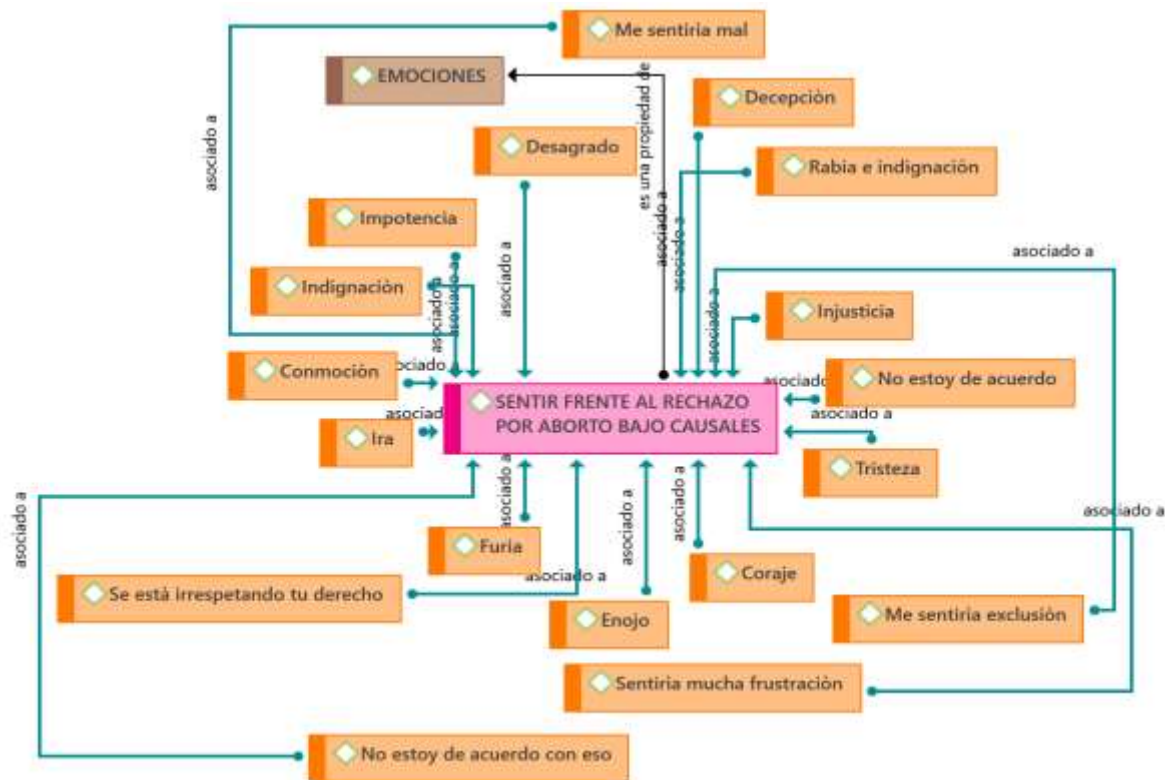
Me sentiria mal

EMOCIONES

es una propiedad de

Decepción

Desagrado

Rabia e indignación

asociado a

Impotencia

asociado a

Indignación

asociado a

asociado a

asociado a

asociado a

asociado a

asociado a

Injusticia

Conmoción

asociado

asociado

No estoy de acuerdo

asociado

SENTIR FRENTE AL RECHAZO POR ABORTO BAJO CAUSALES

asociado a

Ira

Tristeza

asociado a

asociado a

asociado a

asociado a

asociado a

Furia

asociado a

Coraje

Se está irrespetando tu derecho

asociado a

Enojo

Me sentiria exclusión

Sentiria mucha frustración

No estoy de acuerdo con eso